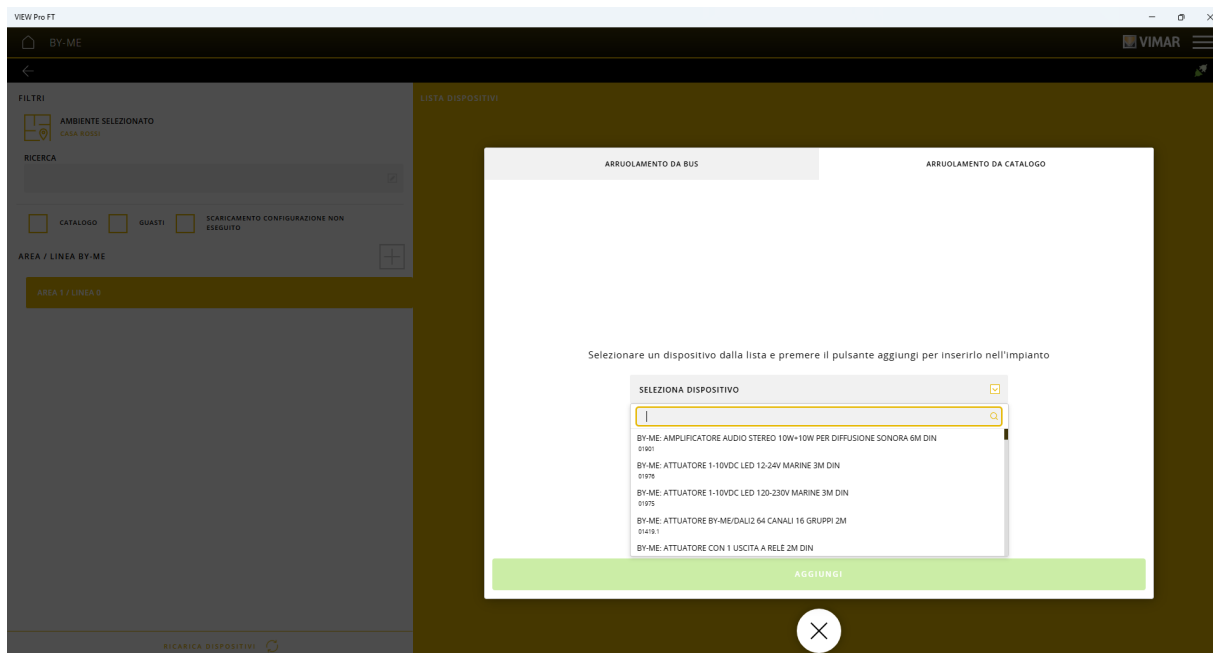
VIEW Pro FT

BY-ME

VIMAR

FILTRI

AMBIENTE SELEZIONATO
CASA ROSSI

RICERCA

CATALOGO

GUASTI

SCARICAMENTO CONFIGURAZIONE NON ESEGUITO

AREA / LINEA BY-ME

AREA 1 / LINEA 0

RICARICA DISPOSITIVI

LISTA DISPOSITIVI

ARRUOLAMENTO DA BUS

ARRUOLAMENTO DA CATALOGO

Selezionare un dispositivo dalla lista e premere il pulsante aggiungi per inserirlo nell'impianto

SELEZIONA DISPOSITIVO

BY-ME: AMPLIFICATORE AUDIO STEREO 10W+10W PER DIFFUSIONE SONORA 6M DIN
01901

BY-ME: ATTUATORE 1-10VDC LED 12-24V MARINE 3M DIN
01976

BY-ME: ATTUATORE 1-10VDC LED 120-230V MARINE 3M DIN
01975

BY-ME: ATTUATORE BY-ME/DALI2 64 CANALI 16 GRUPPI 2M
01419.1

BY-ME: ATTUATORE CON 1 USCITA A RELÈ 2M DIN

AGGIUNGI